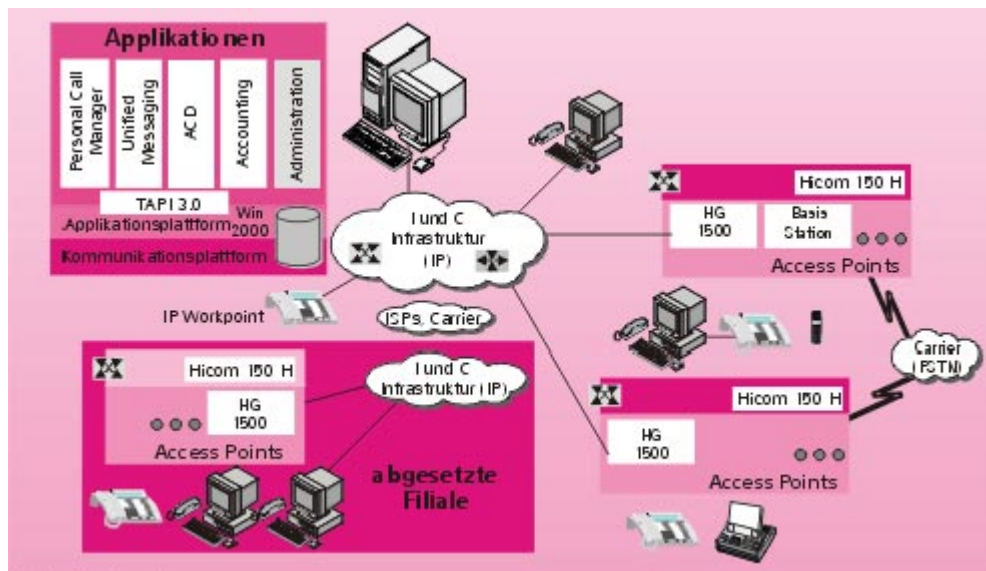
Applikationen

Personal Call Manager

Unified Messaging

ACD

Accounting

Administration

TAPI 3.0

Applikationsplattform

Win 2000

Kommunikationsplattform

I und C Infrastruktur (IP)

IP Workpoint

ISPs, Carrier

Hicom 150 H

HG 1500

Basis Station

Access Points

Carrier (PSTN)

Hicom 150 H

HG 1500

Access Points

I und C Infrastruktur (IP)

abgesetzte Filiale

Hicom 150 H

HG 1500

Access Points